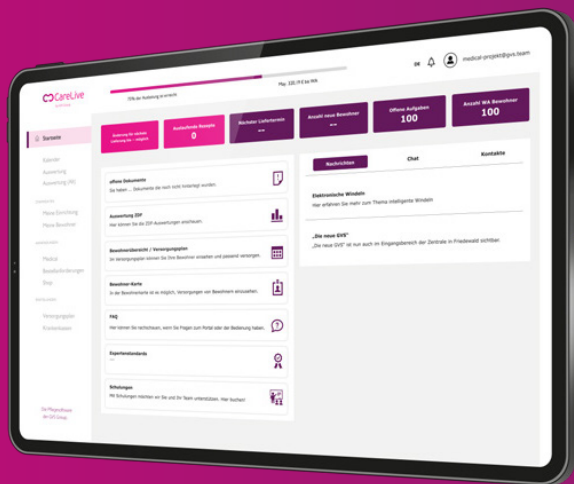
CareLive

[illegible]

Mtg. 100,19 € bis MIN

DE

medical-projekt@gvs.team

Startseite

Kalender

Auswertung

Auswertung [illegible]

Meine Einrichtung

Meine Bewohner

Medical

Bestellanforderungen

Shop

Versorgungspläne

Krankenkassen

Das Pflegeportal der GVS Group

Änderung für nächste Lieferung bis – möglich

Ausstehende Rezepte
0

Nächster Liefertermin
--

Anzahl neue Bewohner
--

Offene Aufgaben
100

Anzahl WA Bewohner
100

offene Dokumente
Sie haben ... Dokumente die noch nicht hinterlegt wurden.

Auswertung ZDF
Hier können Sie die ZDF-Auswertungen einsehen.

Bewohnerübersicht / Versorgungsplan
Im Versorgungsplan können Sie Ihre Bewohner einsehen und passend versorgen.

Bewohner-Karte
In der Bewohnerkarte ist es möglich, Versorgungen von Bewohnern einzusehen.

FAQ
Hier können Sie nachschauen, wenn Sie Fragen zum Portal oder der Bedienung haben.

Expertenstandards
--

Schulungen
Mit Schulungen möchten wir Sie und Ihr Team unterstützen. Hier buchen!

Nachrichten

Chat

Kontakte

Elektronische Windeln
Hier erfahren Sie mehr zum Thema intelligente Windeln

„Die neue GVS"
„Die neue GVS" ist nun auch im Eingangsbereich der Zentrale in Friedewald sichtbar.